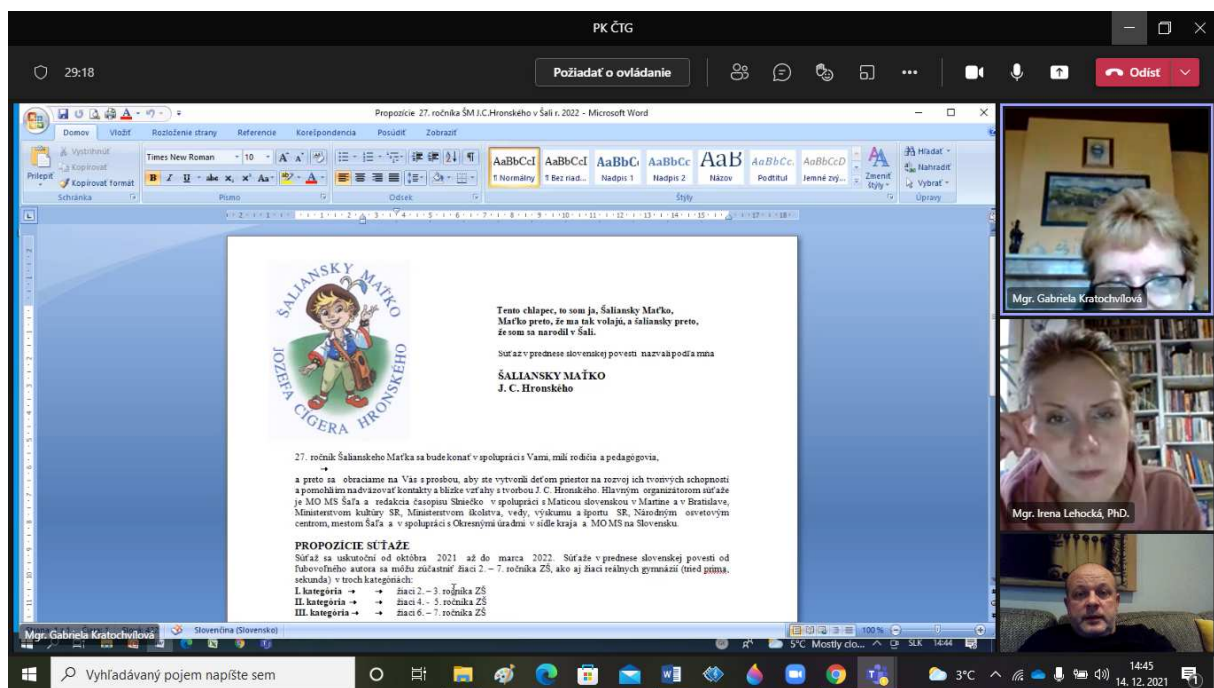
PK ČTG

29:18

Požiadať o ovládanie

Odísť

Propozície 27. ročníka ŠM J.C.Hronského v Šali r. 2022 - Microsoft Word

Domov Vložiť Rozloženie strany Referencie Korešpondencia Posúdiť Zobraziť

Vystrihnúť
Kopírovať
Prilepiť
Kopírovať formát
Schránka

Times New Roman 10

Písmo

Odsek

AaBbCcI ¶ Normálny
AaBbCcI ¶ Bez riad...
AaBbC Nadpis 1
AaBbCc Nadpis 2
AaB Názov
AaBbCc. Podtitul
AaBbCcD Jemné zvý...
Zmeniť štýly
Štýly

Hľadať
Nahradiť
Vybrať
Úpravy

ŠALIANSKY MAŤKO
JOZEFA CÍGERA HRONSKÉHO

Tento chlapec, to som ja, Šaliansky Maťko,
Maťko preto, že ma tak volajú, a šaliansky preto,
že som sa narodil v Šali.

Súťaž v prednese slovenskej povesti nazvali podľa mňa

ŠALIANSKY MAŤKO
J. C. Hronského

27. ročník Šalianskeho Maťka sa bude konať v spolupráci s Vami, milí rodičia a pedagógovia,

a preto sa obraciame na Vás s prosbou, aby ste vytvorili deťom priestor na rozvoj ich tvorivých schopností a pomohli im nadväzovať kontakty a blízke vzťahy s tvorbou J. C. Hronského. Hlavným organizátorom súťaže je MO MS Šaľa a redakcia časopisu Slniečko v spolupráci s Maticou slovenskou v Martine a v Bratislave, Ministerstvom kultúry SR, Ministerstvom školstva, vedy, výskumu a športu SR, Národným osvetovým centrom, mestom Šaľa a v spolupráci s Okresnými úradmi v sídle kraja a MO MS na Slovensku.

PROPOZÍCIE SÚŤAŽE
Súťaž sa uskutoční od októbra 2021 až do marca 2022. Súťaže v prednese slovenskej povesti od ľubovoľného autora sa môžu zúčastniť žiaci 2. – 7. ročníka ZŠ, ako aj žiaci reálnych gymnázií (tried prima, sekunda) v troch kategóriách:
I. kategória → → žiaci 2. – 3. ročníka ZŠ
II. kategória → → žiaci 4. - 5. ročníka ZŠ
III. kategória → → žiaci 6. – 7. ročníka ZŠ

Mgr. Gabriela Kratochvílová
Slovenčina (Slovensko)
100 %

Mgr. Gabriela Kratochvílová

Mgr. Irena Lehocká, PhD.

Vyhľadávaný pojem napíšte sem

5°C Mostly clo... SLK 14:44

3°C 14:45 14. 12. 2021